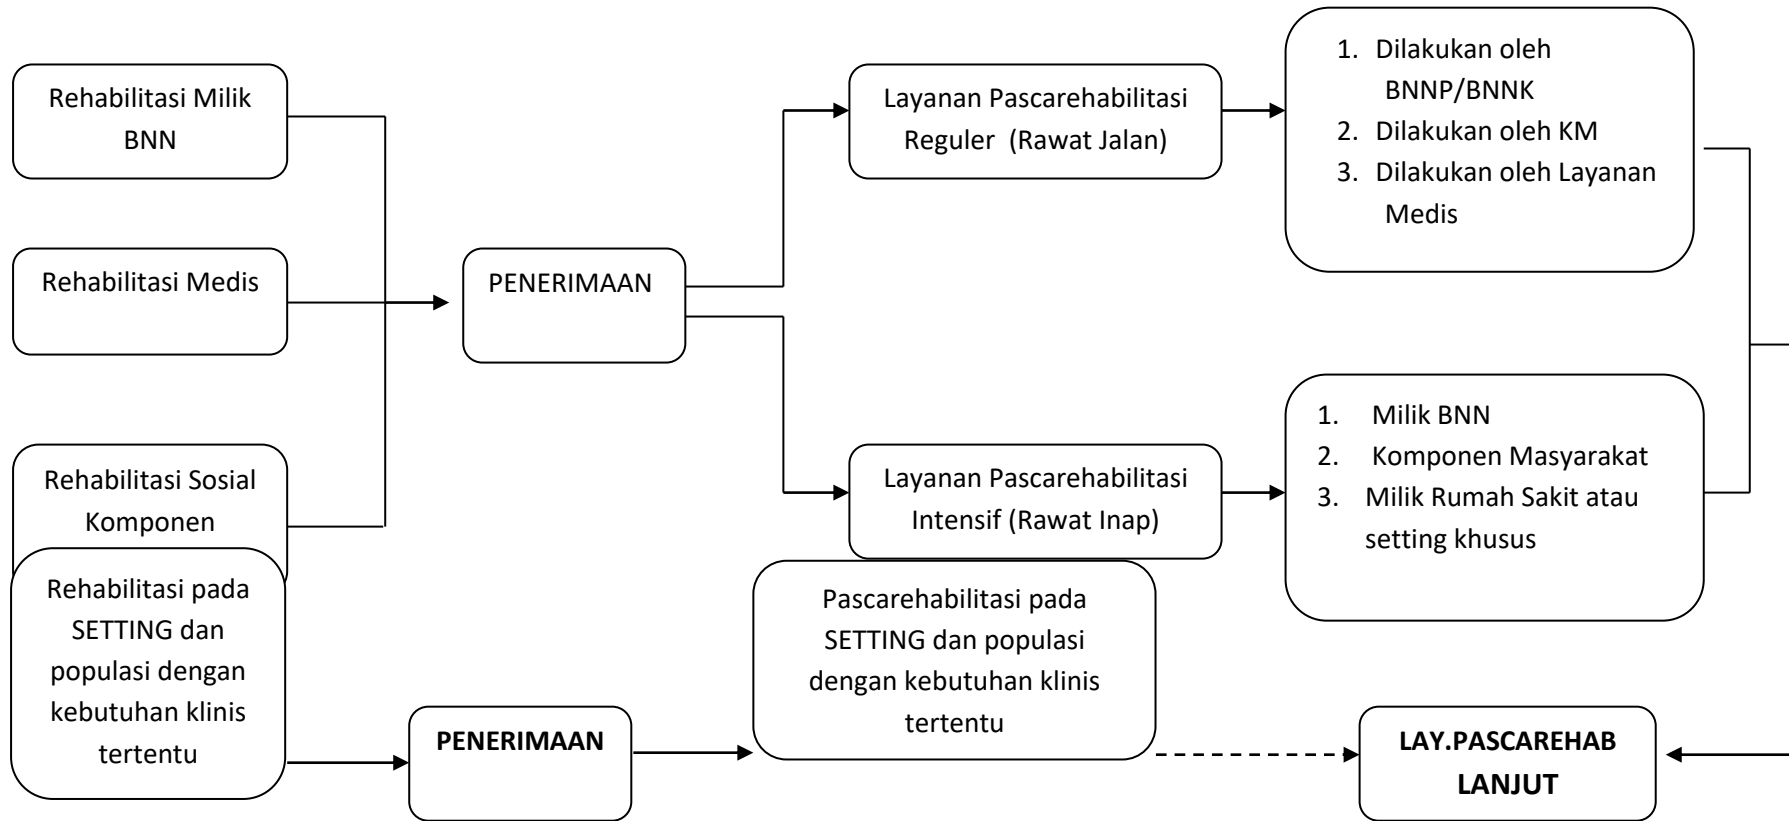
Rehabilitasi Milik BNN

Rehabilitasi Medis

Rehabilitasi Sosial Komponen

Rehabilitasi pada SETTING dan populasi dengan kebutuhan klinis tertentu

PENERIMAAN

Layanan Pascarehabilitasi Reguler (Rawat Jalan)

1. Dilakukan oleh BNNP/BNNK
2. Dilakukan oleh KM
3. Dilakukan oleh Layanan Medis

Layanan Pascarehabilitasi Intensif (Rawat Inap)

1. Milik BNN
2. Komponen Masyarakat
3. Milik Rumah Sakit atau setting khusus

PENERIMAAN

Pascarehabilitasi pada SETTING dan populasi dengan kebutuhan klinis tertentu

LAY.PASCAREHAB LANJUT